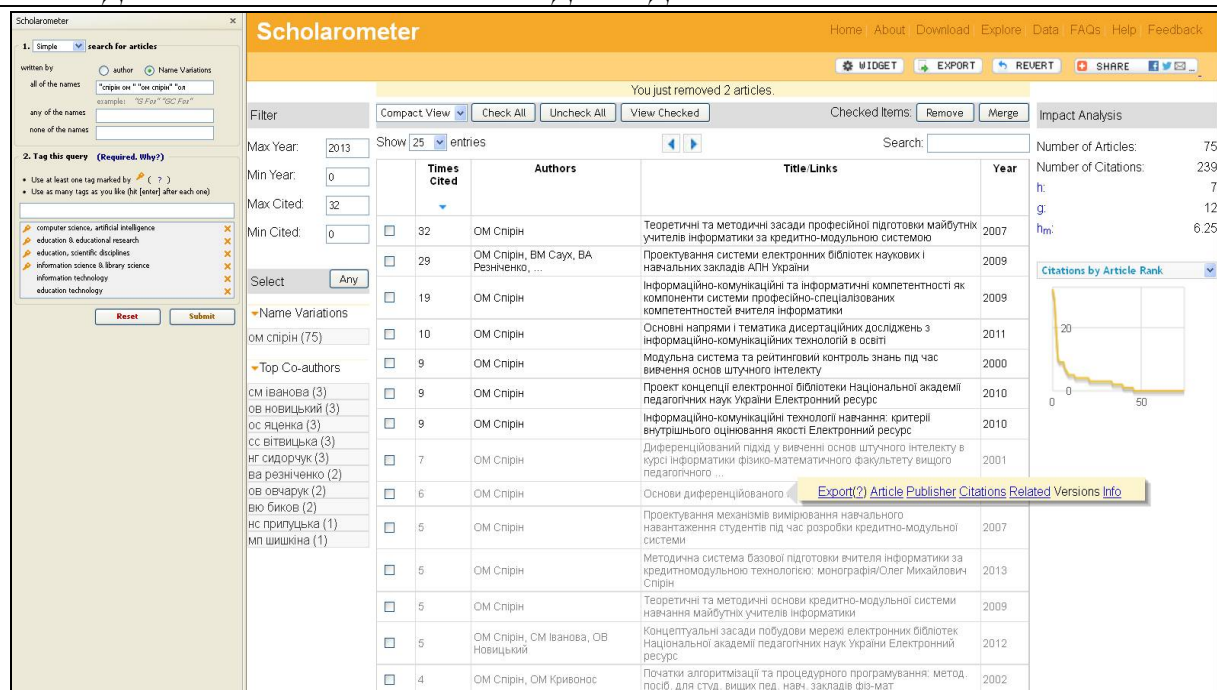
Scholarometer ×

1. Simple search for articles

written by author Name Variations

all of the names "спірін ом" "ом спірін" "ол

example: "G Fox" "GC Fox"

any of the names

none of the names

2. Tag this query (Required. Why?)

• Use at least one tag marked by ( ? )
• Use as many tags as you like (hit [enter] after each one)

computer science, artificial intelligence ×
education & educational research ×
education, scientific disciplines ×
information science & library science ×
information technology ×
education technology ×

Reset Submit

Scholarometer

Home About Download Explore Data FAQs Help Feedback

WIDGET EXPORT REVERT SHARE

You just removed 2 articles.

Filter

Max Year: 2013

Min Year: 0

Max Cited: 32

Min Cited: 0

Select Any

Name Variations

ом спірін (75)

Top Co-authors

см іванова (3)
ов новицький (3)
ос яценко (3)
сс вітвицька (3)
нг сидорчук (3)
ва резніченко (2)
ов овчарук (2)
вю биков (2)
нс прилуцька (1)
мп шишкіна (1)

Compact View Check All Uncheck All View Checked Checked Items: Remove Merge

Show 25 entries Search:

| | Times Cited | Authors | Title/Links | Year |
|---|---|---|---|---|
| | 32 | ОМ Спірін | Теоретичні та методичні засади професійної підготовки майбутніх учителів інформатики за кредитно-модульною системою | 2007 |
| | 29 | ОМ Спірін, ВМ Саух, ВА Резніченко, ... | Проектування системи електронних бібліотек наукових і навчальних закладів АПН України | 2009 |
| | 19 | ОМ Спірін | Інформаційно-комунікаційні та інформатичні компетентності як компоненти системи професійно-спеціалізованих компетентностей вчителя інформатики | 2009 |
| | 10 | ОМ Спірін | Основні напрями і тематика дисертаційних досліджень з інформаційно-комунікаційних технологій в освіті | 2011 |
| | 9 | ОМ Спірін | Модульна система та рейтинговий контроль знань під час вивчення основ штучного інтелекту | 2000 |
| | 9 | ОМ Спірін | Проект концепції електронної бібліотеки Національної академії педагогічних наук України Електронний ресурс | 2010 |
| | 9 | ОМ Спірін | Інформаційно-комунікаційні технології навчання: критерії внутрішнього оцінювання якості Електронний ресурс | 2010 |
| | 7 | ОМ Спірін | Диференційований підхід у вивченні основ штучного інтелекту в курсі інформатики фізико-математичного факультету вищого педагогічного ... | 2001 |
| | 6 | ОМ Спірін | Основи диференційованого Export(?) Article Publisher Citations Related Versions Info | |
| | 5 | ОМ Спірін | Проектування механізмів вимірювання навчального навантаження студентів під час розробки кредитно-модульної системи | 2007 |
| | 5 | ОМ Спірін | Методична система базової підготовки вчителя інформатики за кредитномодульною технологією: монографія/Олег Михайлович Спірін | 2013 |
| | 5 | ОМ Спірін | Теоретичні та методичні основи кредитно-модульної системи навчання майбутніх учителів інформатики | 2009 |
| | 5 | ОМ Спірін, СМ Іванова, ОВ Новицький | Концептуальні засади побудови мережі електронних бібліотек Національної академії педагогічних наук України Електронний ресурс | 2012 |
| | 4 | ОМ Спірін, ОМ Кривонос | Початки алгоритмізації та процедурного програмування: метод. посіб. для студ. вищих пед. навч. закладів фіз-мат | 2002 |

Impact Analysis

Number of Articles: 75
Number of Citations: 239
h: 7
g: 12
hm: 6.25

Citations by Article Rank

20
0
0 50